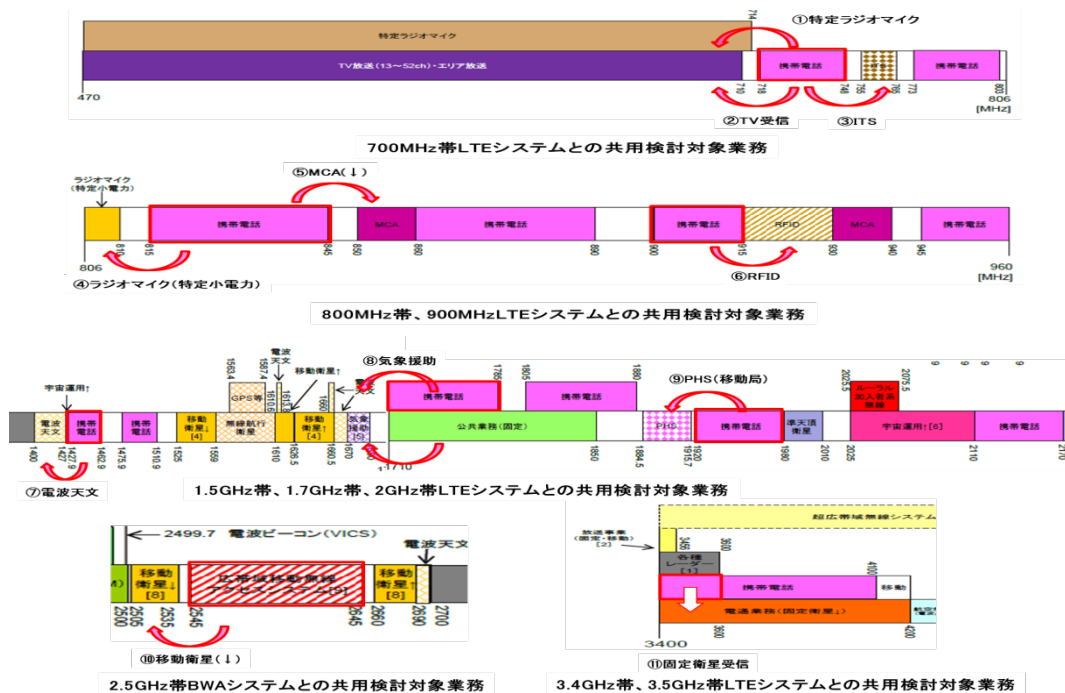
特定ラジオマイク
714
①特定ラジオマイク
TV放送（13～52ch）・エリア放送
携帯電話
携帯電話
470
710
718
748
755
773
803
806
[MHz]
②TV受信
③ITS

700MHz帯LTEシステムとの共用検討対象業務

ラジオマイク（特定小電力）
⑤MCA(↓)
携帯電話
MCA
携帯電話
携帯電話
RFID
MCA
携帯電話
806
810
815
845
850
860
890
900
915
930
940
945
960
[MHz]
④ラジオマイク（特定小電力）
⑥RFID

800MHz帯、900MHzLTEシステムとの共用検討対象業務

⑧気象援助
宇宙運用↑
電波天文
1553.4
1587.4
GPS等
1610
1613
移動衛星↑
1660
1668
1785
1805
1880
⑨PHS（移動局）
2025.5
2075.5
ルーラル加入者系無線
電波天文
携帯電話
携帯電話
移動衛星↓[4]
無線航行衛星
移動衛星↑[4]
気象援助[5]
携帯電話
公共業務（固定）
携帯電話
PHS
携帯電話
準天頂衛星
宇宙運用↑[6]
携帯電話
1400
1427
1427.9
1462.9
1475.9
1510.9
1525
1559
1610
1626.5
1660.5
1670
1710
1850
1884.5
1915.7
1920
1980
2010
2025
2110
2170
⑦電波天文

1.5GHz帯、1.7GHz帯、2GHz帯LTEシステムとの共用検討対象業務

2499.7 電波ビーコン（VICS）
電波天文
移動衛星↓[8]
広帯域移動無線アクセスシステム[9]
移動衛星↑[8]
2500
2505
2535
2545
2645
2660
2690
2700
⑩移動衛星（↓）

2.5GHz帯BWAシステムとの共用検討対象業務

超広帯域無線システム
放送事業（固定・移動）[2]
各種レーダー[1]
携帯電話
移動
電通業務（固定衛星↓）
3400
3456
3600
3900
4000
4200
⑪固定衛星受信

3.4GHz帯、3.5GHz帯LTEシステムとの共用検討対象業務